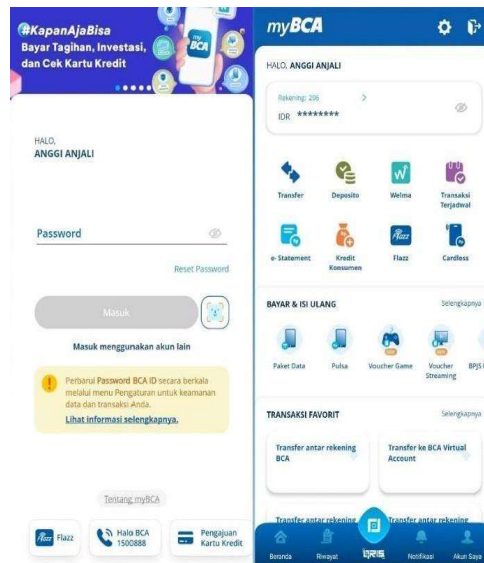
#KapanAjaBisa
Bayar Tagihan, Investasi, dan Cek Kartu Kredit

myBCA

HALO,
ANGGI ANJALI

Password

Reset Password

Masuk

Masuk menggunakan akun lain

Perbarui Password BCA ID secara berkala melalui menu Pengaturan untuk keamanan data dan transaksi Anda.
Lihat informasi selengkapnya.

Tentang myBCA

Flazz

Halo BCA 1500888

Pengajuan Kartu Kredit

myBCA

HALO, ANGGI ANJALI

Rekening: 206
IDR ********

Transfer
Deposito
Welma
Transaksi Terjadwal
e-Statement
Kredit Konsumen
Flazz
Cardless

BAYAR & ISI ULANG
Selengkapnya

Paket Data
Pulsa
Voucher Game
Voucher Streaming
BPJS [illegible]

TRANSAKSI FAVORIT
Selengkapnya

Transfer antar rekening BCA
Transfer ke BCA Virtual Account
Transfer antar rekening
Transfer antar rekening

Beranda
Riwayat
QRIS
Notifikasi
Akun Saya